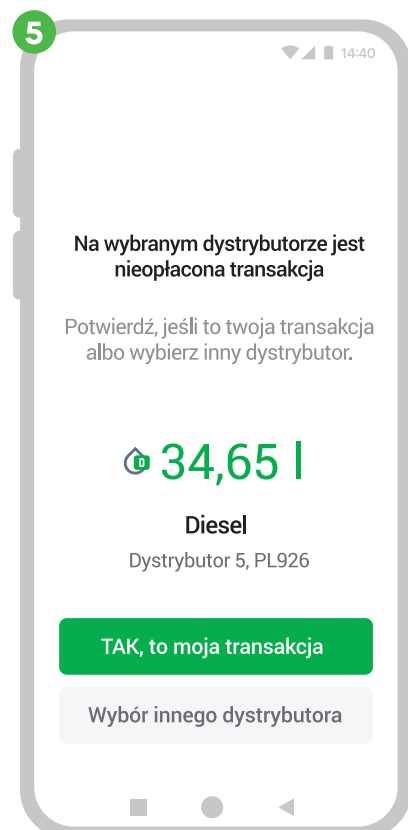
5

14:40

Na wybranym dystrybutorze jest nieopłacona transakcja

Potwierdź, jeśli to twoja transakcja albo wybierz inny dystrybutor.

D 34,65 l

Diesel

Dystrybutor 5, PL926

TAK, to moja transakcja

Wybór innego dystrybutora